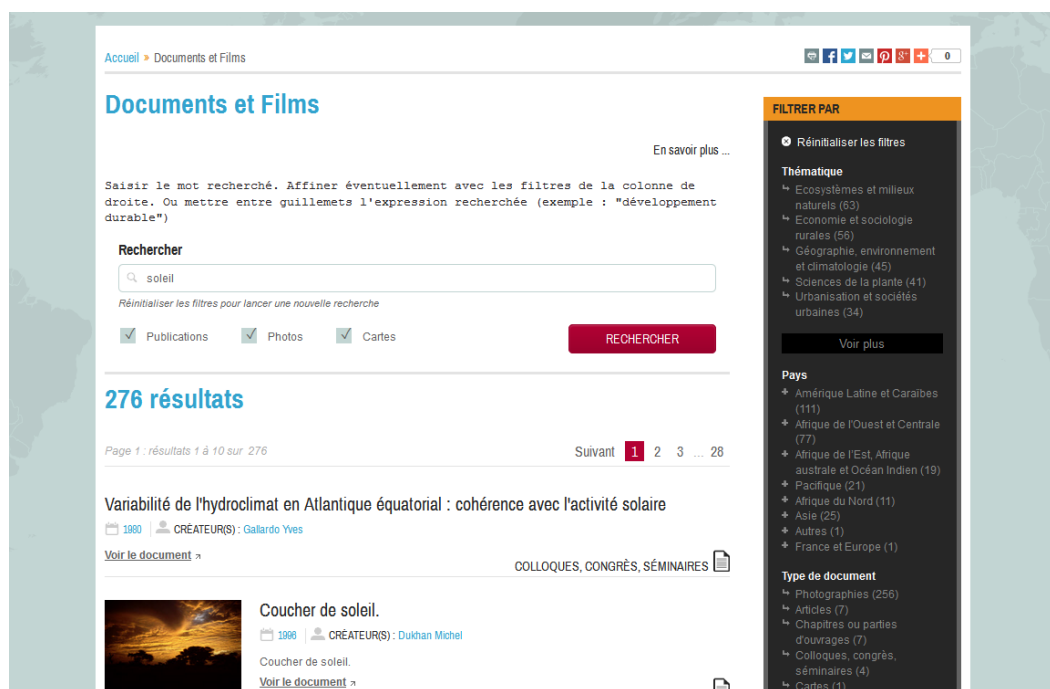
Accueil » Documents et Films

0

Documents et Films

En savoir plus ...

Saisir le mot recherché. Affiner éventuellement avec les filtres de la colonne de droite. Ou mettre entre guillemets l'expression recherchée (exemple : "développement durable")

Rechercher

soleil

Réinitialiser les filtres pour lancer une nouvelle recherche

Publications Photos Cartes

RECHERCHER

276 résultats

Page 1 : résultats 1 à 10 sur 276

Suivant 1 2 3 ... 28

Variabilité de l'hydroclimat en Atlantique équatorial : cohérence avec l'activité solaire

1980 CRÉATEUR(S) : Gallardo Yves

Voir le document

COLLOQUES, CONGRÈS, SÉMINAIRES

Coucher de soleil.

1998 CRÉATEUR(S) : Dukhan Michel

Coucher de soleil.

Voir le document

FILTRER PAR

Réinitialiser les filtres

Thématique
Ecosystèmes et milieux naturels (63)
Economie et sociologie rurales (56)
Géographie, environnement et climatologie (45)
Sciences de la plante (41)
Urbanisation et sociétés urbaines (34)

Voir plus

Pays
Amérique Latine et Caraïbes (111)
Afrique de l'Ouest et Centrale (77)
Afrique de l'Est, Afrique australe et Océan Indien (19)
Pacifique (21)
Afrique du Nord (11)
Asie (25)
Autres (1)
France et Europe (1)

Type de document
Photographies (256)
Articles (7)
Chapitres ou parties d'ouvrages (7)
Colloques, congrès, séminaires (4)
Cartes (1)